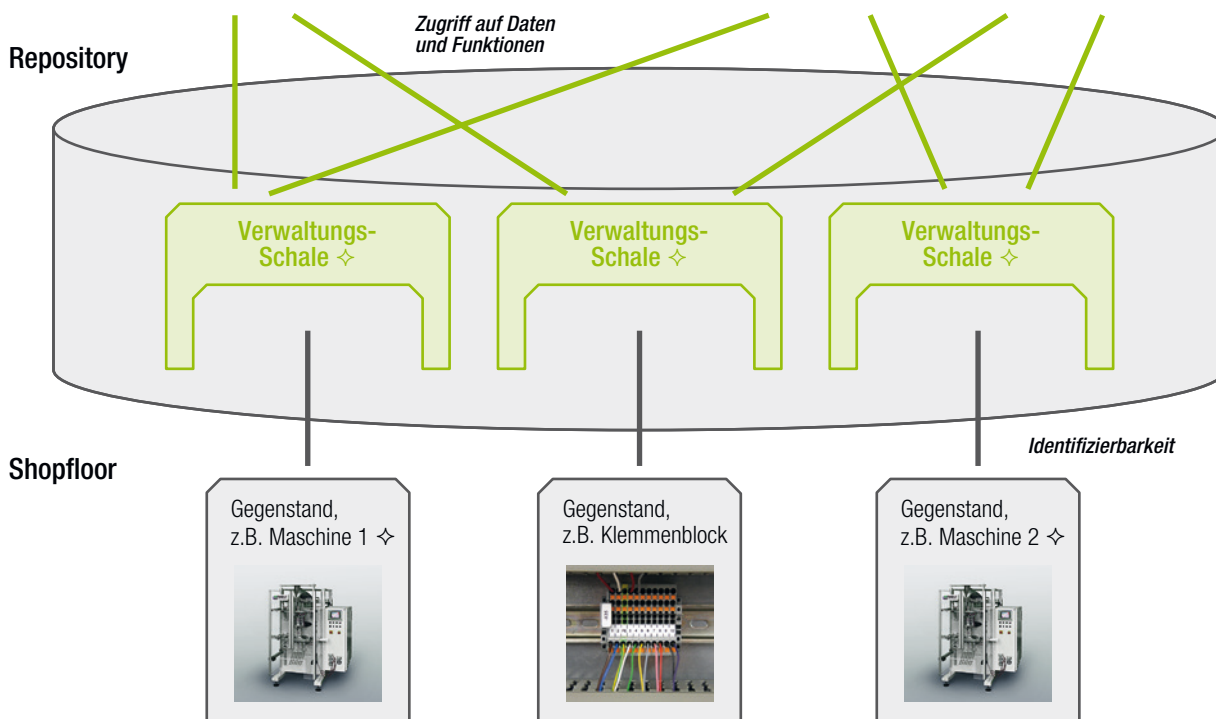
Zugriff auf Daten und Funktionen

Repository

Verwaltungs-Schale ✧

Verwaltungs-Schale ✧

Verwaltungs-Schale ✧

Identifizierbarkeit

Shopfloor

Gegenstand, z.B. Maschine 1 ✧

Gegenstand, z.B. Klemmenblock

Gegenstand, z.B. Maschine 2 ✧